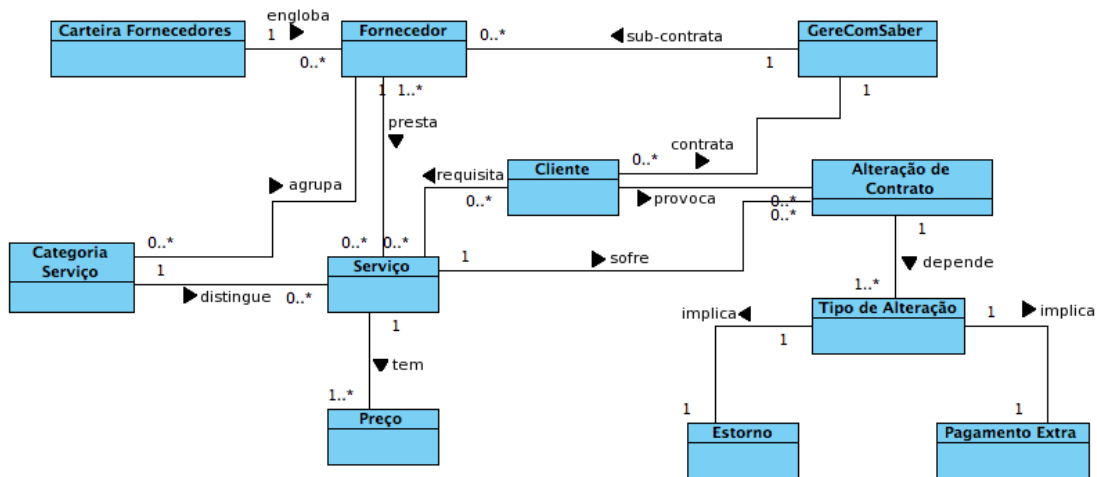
Carteira Fornecedores
engloba
1
Fornecedor
0..*
0..*
sub-contrata
1
GereComSaber
1
1
1..*
presta
contrata
0..*
agrupa
requisita
Cliente
0..*
provoca
Alteração de Contrato
0..*
0..*
Categoria Serviço
0..*
1
0..*
0..*
Serviço
1
sofre
1
depende
distingue
0..*
1
1..*
implica
Tipo de Alteração
1
implica
1
tem
1..*
Preço
1
Estorno
1
Pagamento Extra